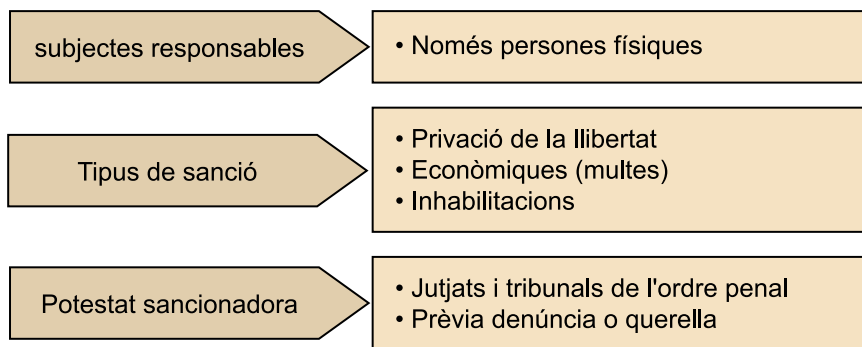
subjectes responsables

• Només persones físiques

Tipus de sanció

• Privació de la llibertat
• Econòmiques (multes)
• Inhabilitacions

Potestat sancionadora

• Jutjats i tribunals de l'ordre penal
• Prèvia denúncia o querella